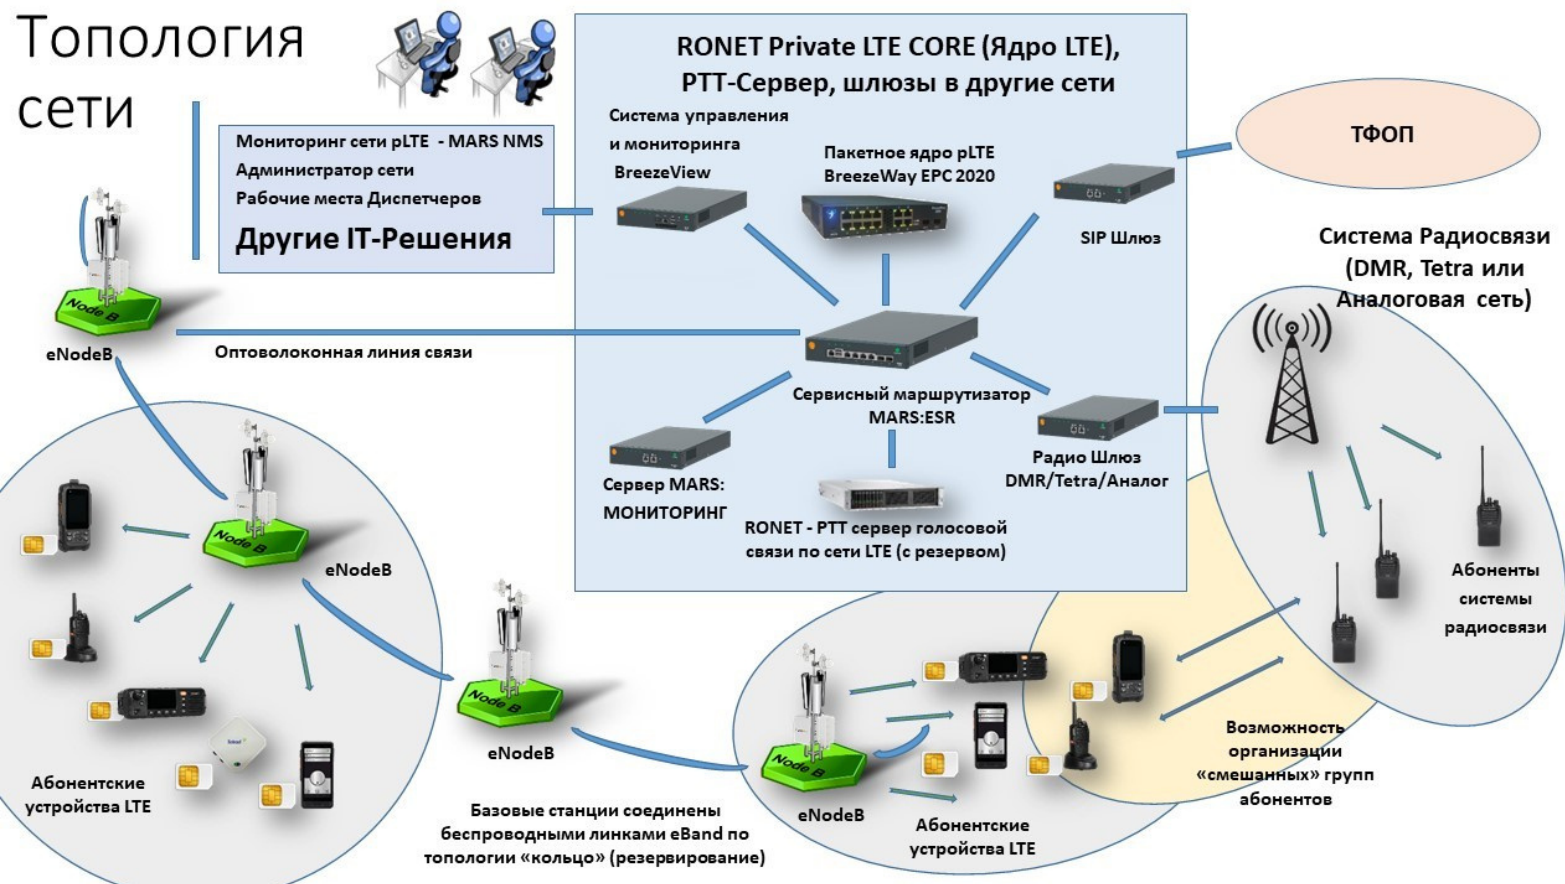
Топология сети

Мониторинг сети pLTE - MARS NMS
Администратор сети
Рабочие места Диспетчеров
Другие IT-Решения

RONET Private LTE CORE (Ядро LTE), PTT-Сервер, шлюзы в другие сети

Система управления и мониторинга BreezeView

Пакетное ядро pLTE BreezeWay EPC 2020

ТФОП

SIP Шлюз

Система Радиосвязи (DMR, Tetra или Аналоговая сеть)

Node B

eNodeB

Оптоволоконная линия связи

Сервисный маршрутизатор MARS:ESR

Сервер MARS: МОНИТОРИНГ

Радио Шлюз DMR/Tetra/Аналог

RONET - PTT сервер голосовой связи по сети LTE (с резервом)

Node B

eNodeB

Абоненты системы радиосвязи

Node B

eNodeB

Абонентские устройства LTE

Возможность организации «смешанных» групп абонентов

Node B

eNodeB

Базовые станции соединены беспроводными линками eBand по топологии «кольцо» (резервирование)

Абонентские устройства LTE